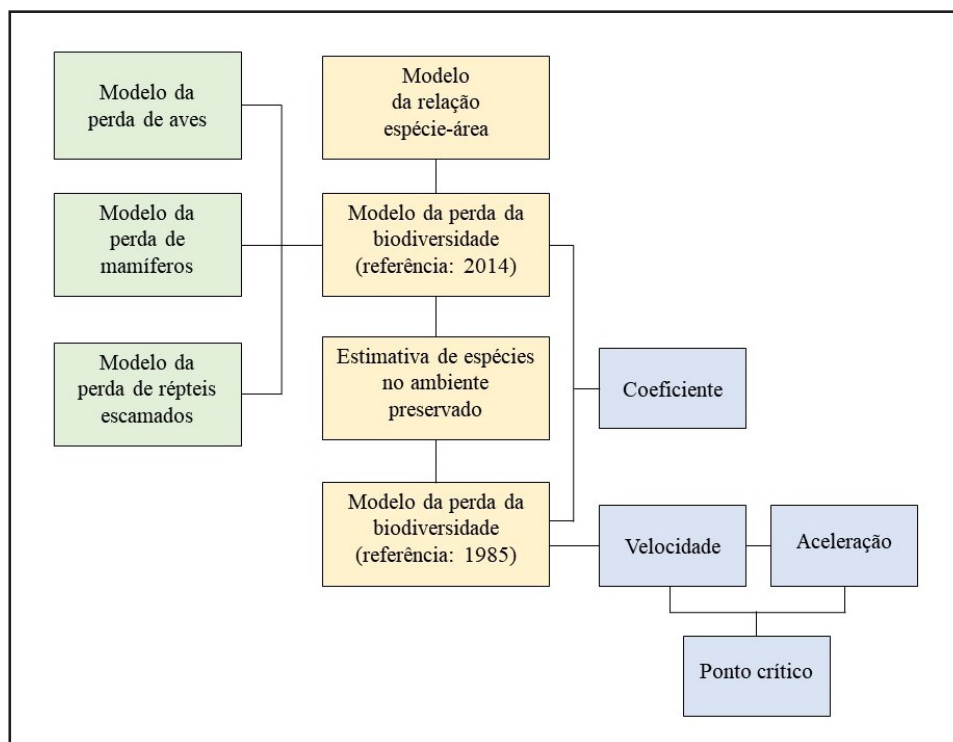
Modelo da perda de aves

Modelo da perda de mamíferos

Modelo da perda de répteis escamados

Modelo da relação espécie-área

Modelo da perda da biodiversidade (referência: 2014)

Estimativa de espécies no ambiente preservado

Modelo da perda da biodiversidade (referência: 1985)

Coeficiente

Velocidade

Aceleração

Ponto crítico